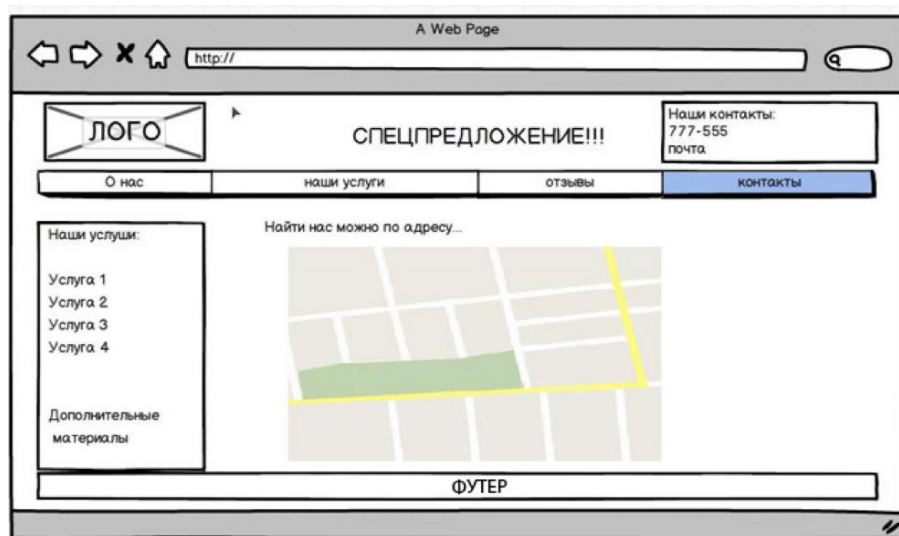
A Web Page

http://

ЛОГО

СПЕЦПРЕДЛОЖЕНИЕ!!!

Наши контакты:
777-555
почта

| О нас | наши услуги | отзывы | контакты |
|---|---|---|---|

Наши услуги:

Услуга 1
Услуга 2
Услуга 3
Услуга 4

Дополнительные материалы

Найти нас можно по адресу...

ФУТЕР